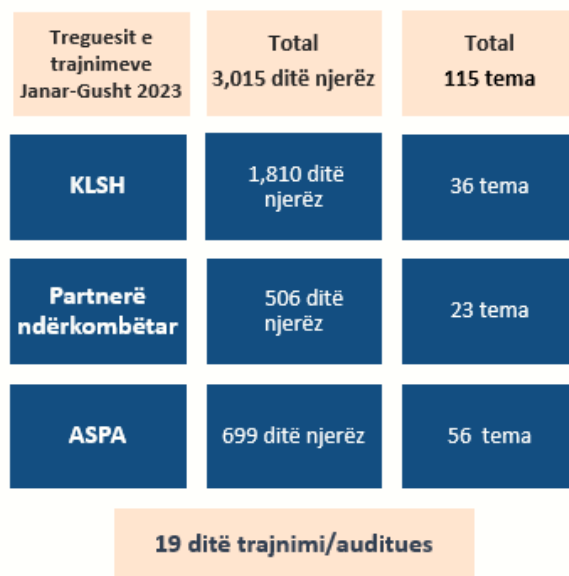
| Treguesit e trajnimeve Janar-Gusht 2023 | Total 3,015 ditë njerëz | Total 115 tema |
|---|---|---|
| KLSH | 1,810 ditë njerëz | 36 tema |
| Partnerë ndërkombëtar | 506 ditë njerëz | 23 tema |
| ASPA | 699 ditë njerëz | 56 tema |

19 ditë trajnimi/auditues